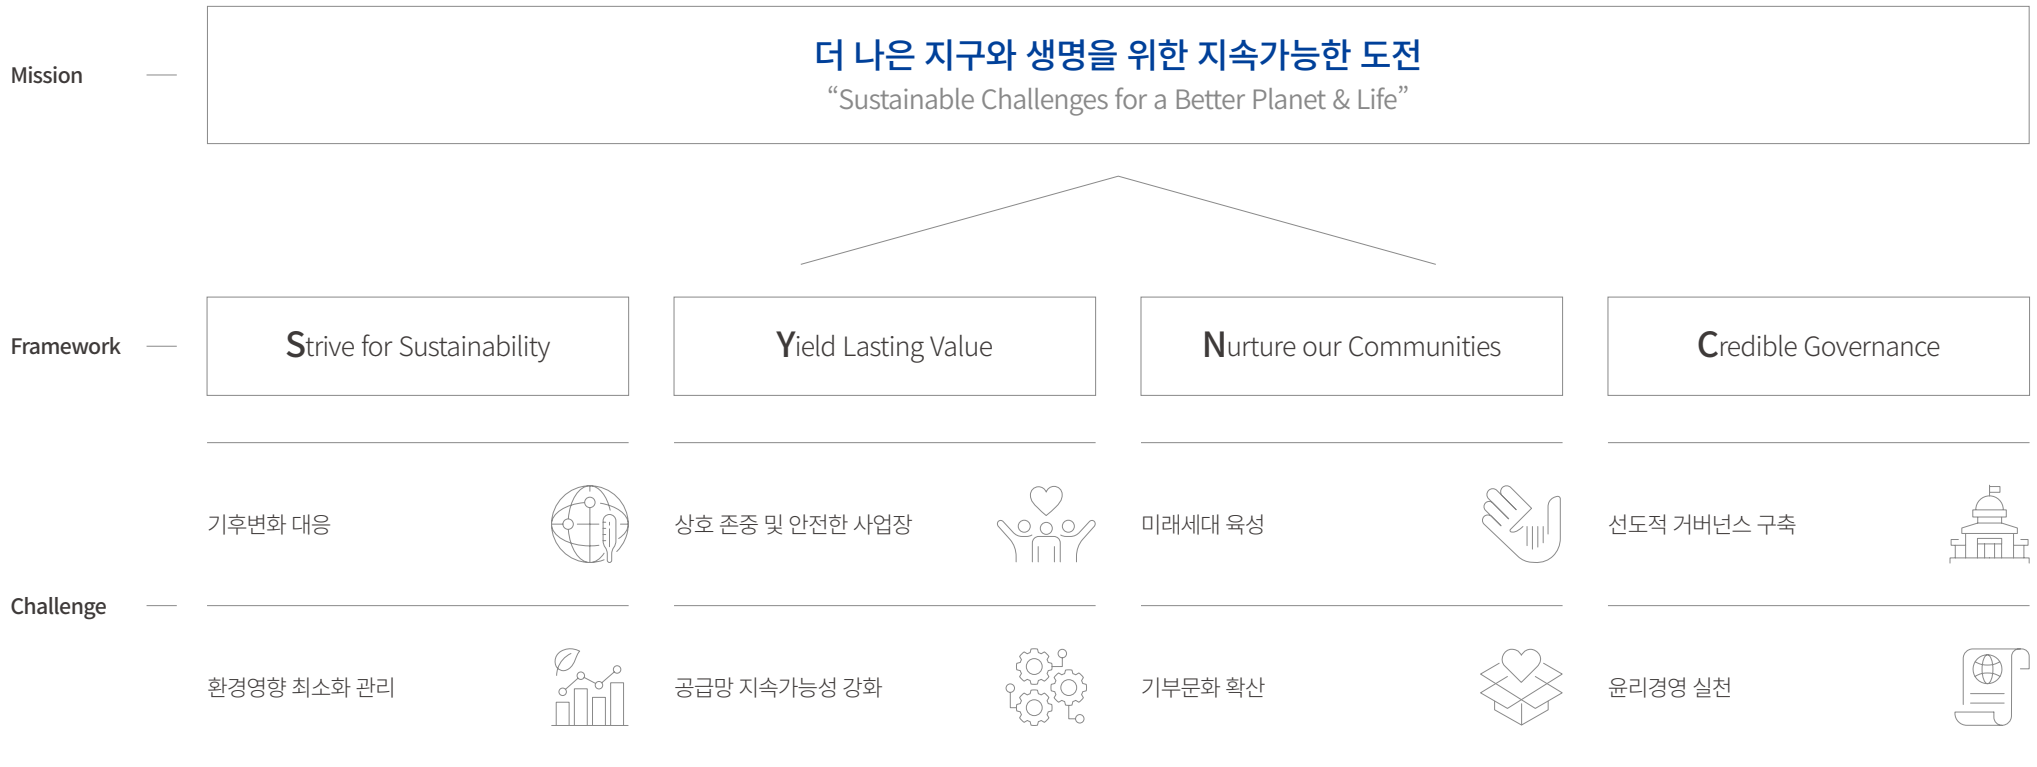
Mission

더 나은 지구와 생명을 위한 지속가능한 도전
“Sustainable Challenges for a Better Planet & Life”

Framework

Strive for Sustainability

Yield Lasting Value

Nurture our Communities

Credible Governance

Challenge

기후변화 대응

상호 존중 및 안전한 사업장

미래세대 육성

선도적 거버넌스 구축

환경영향 최소화 관리

공급망 지속가능성 강화

기부문화 확산

윤리경영 실천